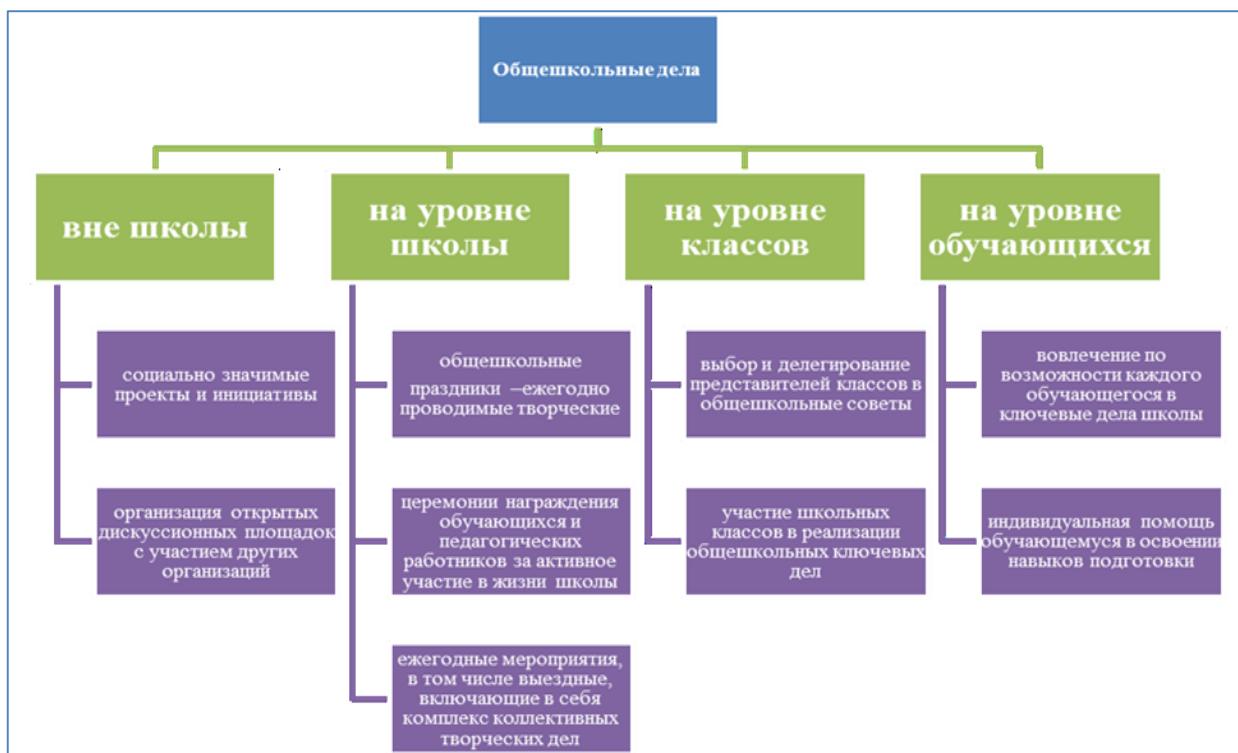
Общешкольные дела

вне школы

социально значимые проекты и инициативы

организация открытых дискуссионных площадок с участием других организаций

на уровне школы

общешкольные праздники –ежегодно проводимые творческие

церемонии награждения обучающихся и педагогических работников за активное участие в жизни школы

ежегодные мероприятия, в том числе выездные, включающие в себя комплекс коллективных творческих дел

на уровне классов

выбор и делегирование представителей классов в общешкольные советы

участие школьных классов в реализации общешкольных ключевых дел

на уровне обучающихся

вовлечение по возможности каждого обучающегося в ключевые дела школы

индивидуальная помощь обучающемуся в освоении навыков подготовки